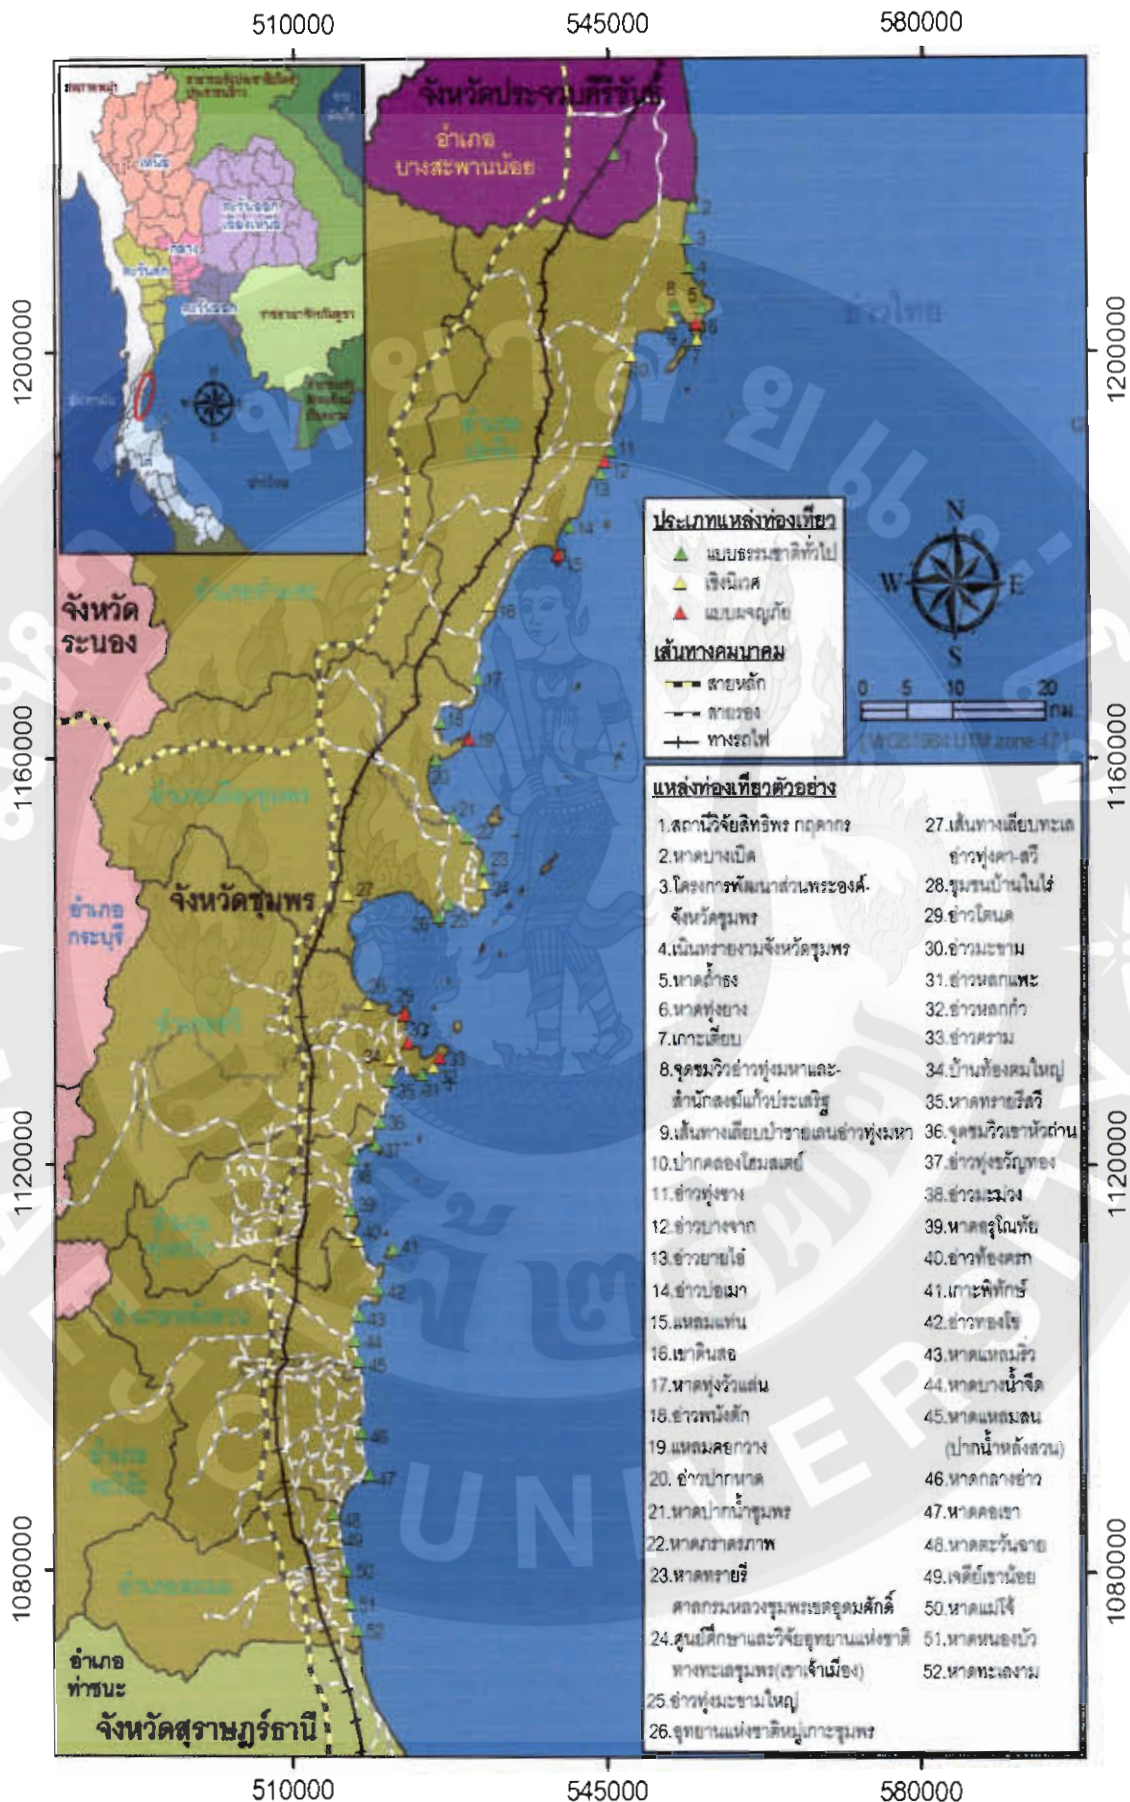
510000 545000 580000

จังหวัดประจวบคีรีขันธ์
อำเภอ บางสะพานน้อย

อ่าวไทย

1200000 1160000 1120000 1080000

จังหวัด ระนอง

จังหวัดชุมพร

อำเภอ กระบุรี

อำเภอ ท่าชนะ

จังหวัดสุราษฎร์ธานี

ประเภทแหล่งท่องเที่ยว
แบบธรรมชาติทั่วไป
เชิงนิเวศ
แบบผจญภัย

เส้นทางคมนาคม
สายหลัก
สายรอง
ทางรถไฟ

N W E S
0 5 10 20 กม.
(WGS1984 UTM zone 47)

แหล่งท่องเที่ยวตัวอย่าง
1.สถานีวิจัยสิทธิพร กฤดากร
2.หาดบางเบิด
3.โครงการพัฒนาส่วนพระองค์-จังหวัดชุมพร
4.เนินทรายงามจังหวัดชุมพร
5.หาดถ้ำธง
6.หาดทุ่งยาง
7.เกาะเสียบ
8.จุดชมวิวอ่าวทุ่งมหาและ-สำนักสงฆ์แก้วประเสริฐ
9.เส้นทางเดียบป่าชายเลนอ่าวทุ่งมหา
10.ปากคลองโฮมสเตย์
11.อ่าวทุ่งซาง
12.อ่าวบางจาก
13.อ่าวยายไล่
14.อ่าวบ่อเมา
15.แหลมแท่น
16.เขาดินสอ
17.หาดทุ่งวัวแล่น
18.อ่าวพนังตัก
19.แหลมคอกวาง
20.อ่าวปากหาด
21.หาดปากน้ำชุมพร
22.หาดภราดรภาพ
23.หาดทรายรี ศาลกรมหลวงชุมพรเขตอุดมศักดิ์
24.ศูนย์ศึกษาและวิจัยอุทยานแห่งชาติ ทางทะเลชุมพร(เขาเจ้าเมือง)
25.อ่าวทุ่งมะขามใหญ่
26.อุทยานแห่งชาติหมู่เกาะชุมพร
27.เส้นทางเดียบทะเล อ่าวทุ่งคา-สวี
28.ชุมชนบ้านในไร่
29.อ่าวโตนด
30.อ่าวมะขาม
31.อ่าวผลกแพะ
32.อ่าวหอกกัว
33.อ่าวคราม
34.บ้านท้องตมใหญ่
35.หาดทรายรีสวี
36.จุดชมวิวเขาหัวถ่าน
37.อ่าวทุ่งขวัญทอง
38.อ่าวมะม่วง
39.หาดอรุโณทัย
40.อ่าวท้องตรท
41.เกาะพิทักษ์
42.อ่าวทองโข
43.หาดแหลมซ้ว
44.หาดบางน้ำจืด
45.หาดแหลมสน (ปากน้ำหลังสวน)
46.หาดกลางอ่าว
47.หาดคอเขา
48.หาดตะวันฉาย
49.เจดีย์เขาน้อย
50.หาดแม่โจ้
51.หาดหนองบัว
52.หาดทะเลงาม